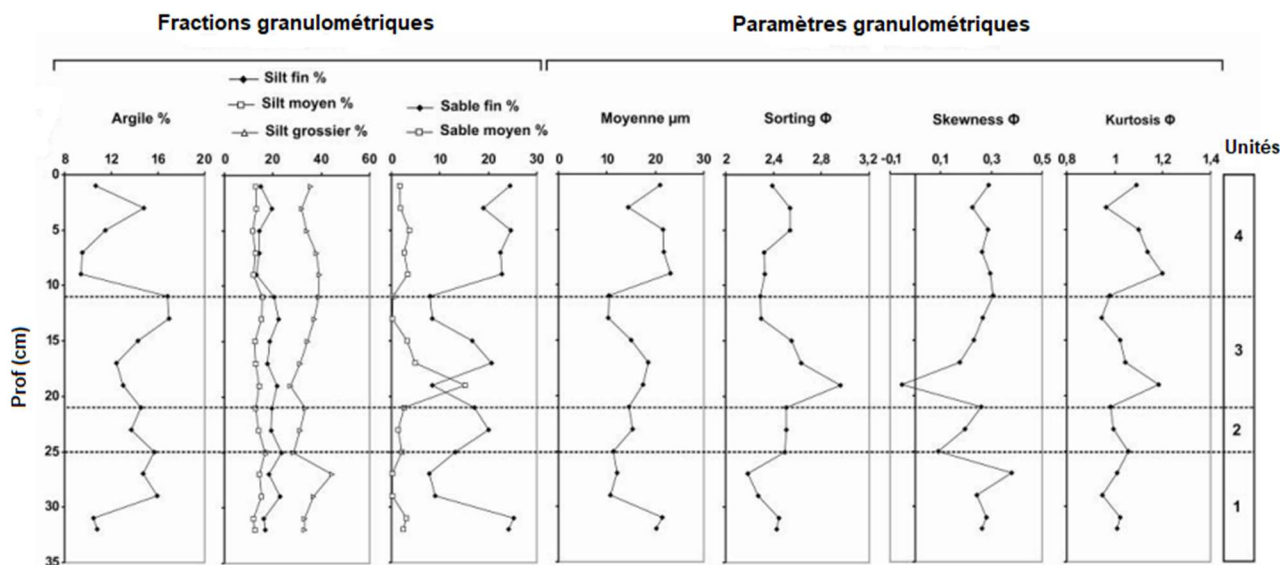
Fractions granulométriques

Paramètres granulométriques

Argile %

Silt fin %
Silt moyen %
Silt grossier %

Sable fin %
Sable moyen %

Moyenne µm

Sorting Φ

Skewness Φ

Kurtosis Φ

Unités

8 12 16 20

0 20 40 60

0 10 20 30

0 10 20 30

2 2,4 2,8 3,2

-0,1 0,1 0,3 0,5

0,8 1 1,2 1,4

Prof (cm)

0 5 10 15 20 25 30 35

4

3

2

1